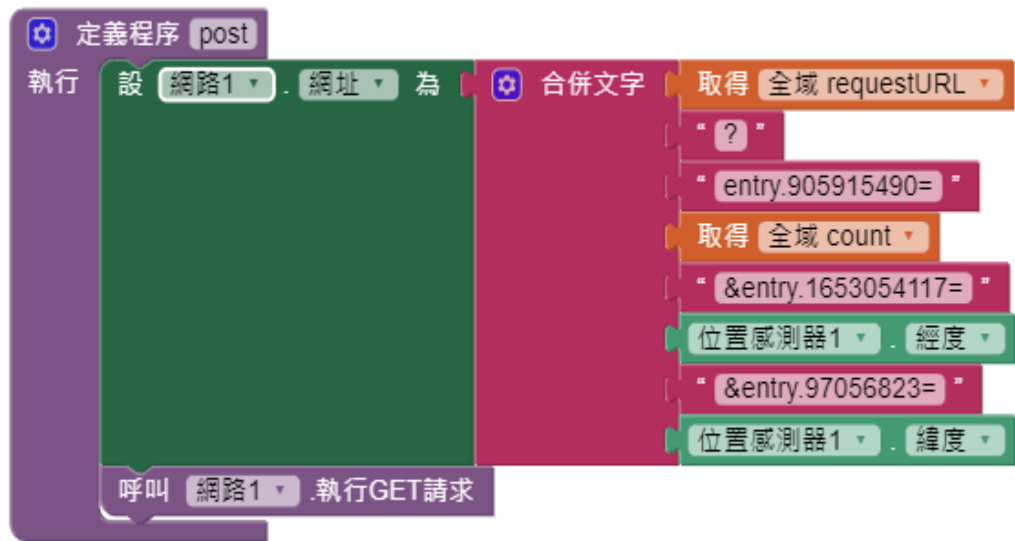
定義程序 post
執行 設 網路1 . 網址 為 合併文字 取得 全域 requestURL
" ? "
" entry.905915490= "
取得 全域 count
" &entry.1653054117= "
位置感測器1 . 經度
" &entry.97056823= "
位置感測器1 . 緯度
呼叫 網路1 .執行GET請求